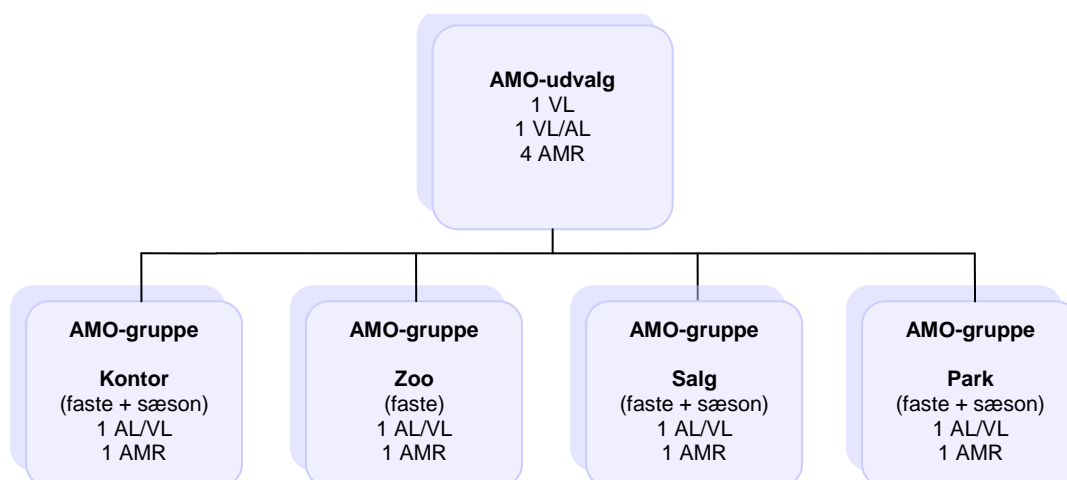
AMO-udvalg
1 VL
1 VL/AL
4 AMR

AMO-gruppe

Kontor
(faste + sæson)
1 AL/VL
1 AMR

AMO-gruppe

Zoo
(faste)
1 AL/VL
1 AMR

AMO-gruppe

Salg
(faste + sæson)
1 AL/VL
1 AMR

AMO-gruppe

Park
(faste + sæson)
1 AL/VL
1 AMR